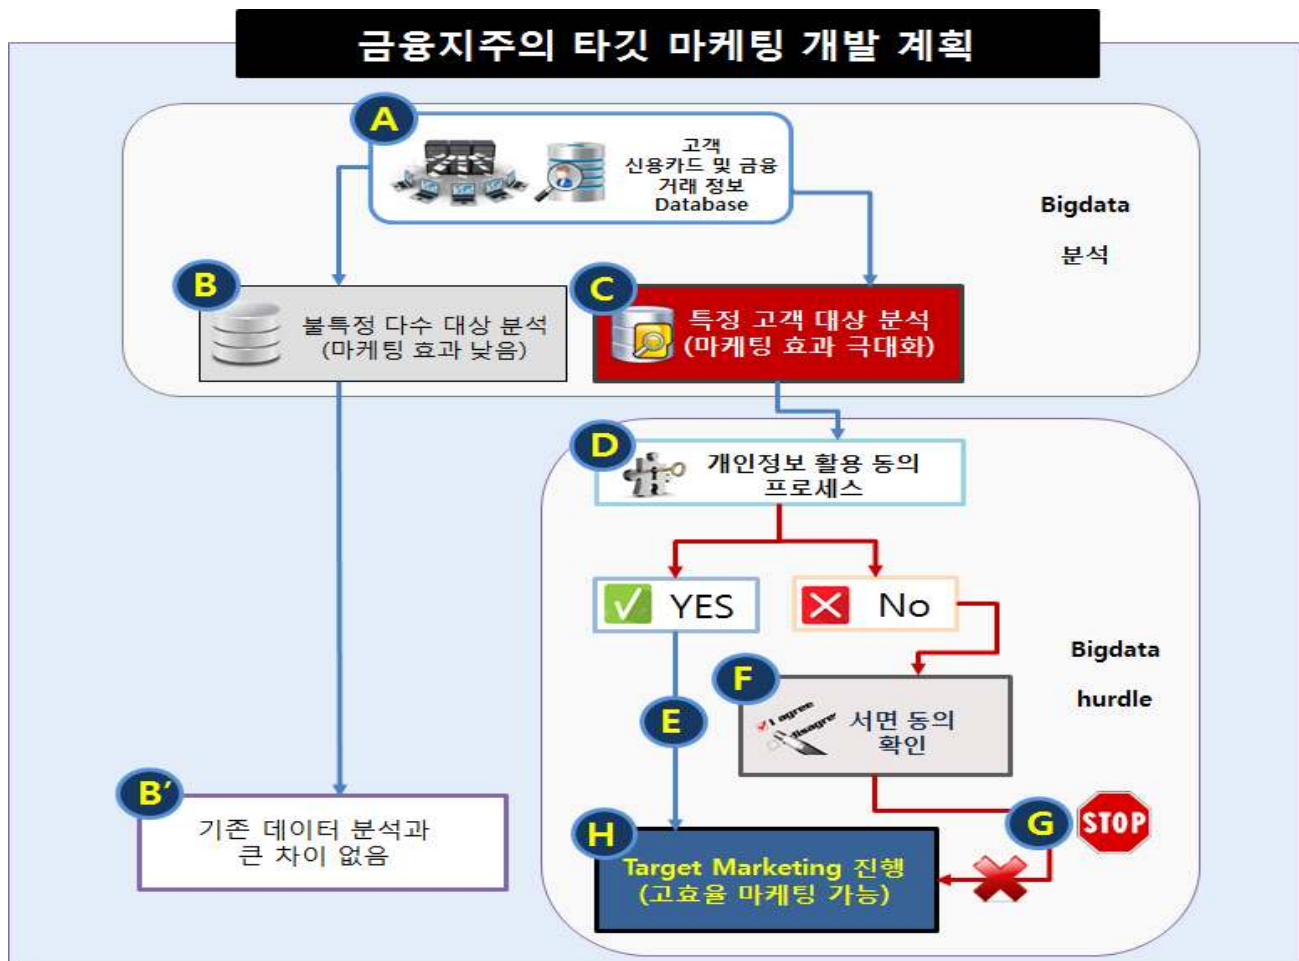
금융지주의 타깃 마케팅 개발 계획

A

고객 신용카드 및 금융 거래 정보 Database

Bigdata 분석

B

불특정 다수 대상 분석 (마케팅 효과 낮음)

C

특정 고객 대상 분석 (마케팅 효과 극대화)

D

개인정보 활용 동의 프로세스

YES

No

Bigdata hurdle

F

I agree

disagree

서면 동의 확인

E

B'

기존 데이터 분석과 큰 차이 없음

H

Target Marketing 진행 (고효율 마케팅 가능)

G

STOP